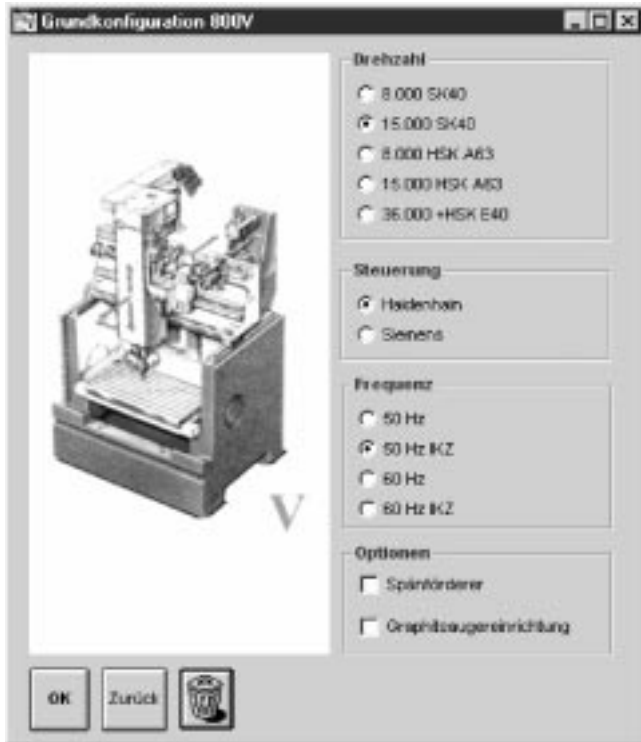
Grundkonfiguration 800V

V

Drehzahl
8.000 SK40
15.000 SK40
8.000 HSK A63
15.000 HSK A63
36.000 +HSK E40

Steuerung
Heidenhain
Siemens

Frequenz
50 Hz
50 Hz IKZ
60 Hz
60 Hz IKZ

Optionen
Spänförderer
Graphitsaugereinrichtung

OK
Zurück